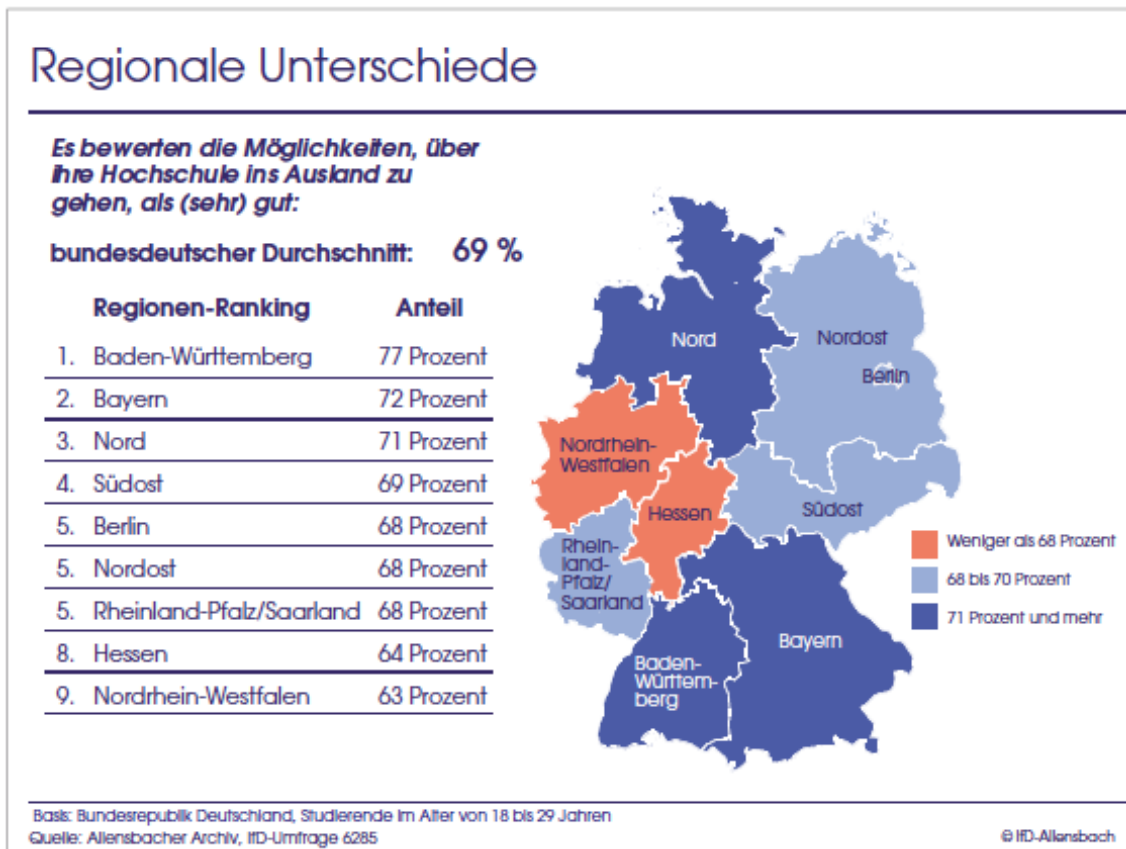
Regionale Unterschiede

Es bewerten die Möglichkeiten, über ihre Hochschule ins Ausland zu gehen, als (sehr) gut:

bundesdeutscher Durchschnitt: 69 %

| | Regionen-Ranking | Anteil |
|---|---|---|
| 1. | Baden-Württemberg | 77 Prozent |
| 2. | Bayern | 72 Prozent |
| 3. | Nord | 71 Prozent |
| 4. | Südost | 69 Prozent |
| 5. | Berlin | 68 Prozent |
| 5. | Nordost | 68 Prozent |
| 5. | Rheinland-Pfalz/Saarland | 68 Prozent |
| 8. | Hessen | 64 Prozent |
| 9. | Nordrhein-Westfalen | 63 Prozent |

Nord

Nordost

Berlin

Nordrhein-Westfalen

Hessen

Südost

Rheinland-Pfalz/Saarland

Baden-Württemberg

Bayern

Weniger als 68 Prozent

68 bis 70 Prozent

71 Prozent und mehr

Basis: Bundesrepublik Deutschland, Studierende im Alter von 18 bis 29 Jahren
Quelle: Allensbacher Archiv, IfD-Umfrage 6285

© IfD-Allensbach